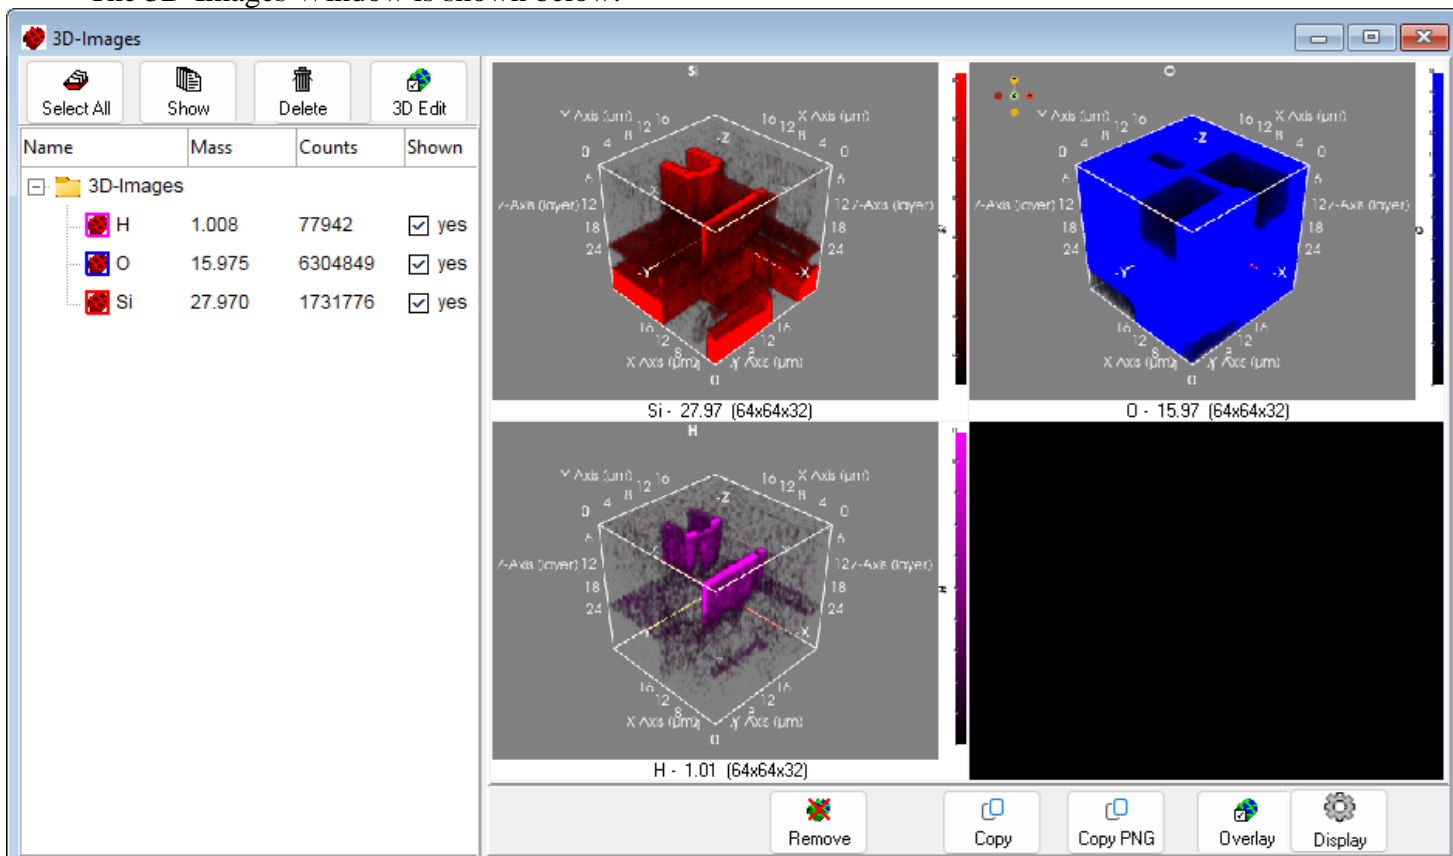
3D-Images

Select All | Show | Delete | 3D Edit

| Name | Mass | Counts | Shown |
|---|---|---|---|
| 3D-Images | | | |
| H | 1.008 | 77942 | yes |
| O | 15.975 | 6304849 | yes |
| Si | 27.970 | 1731776 | yes |

Si
Y Axis (µm) 16 12 8 4 0
16 12 X Axis (µm) 8 4 0
-Z
Z-Axis (layer) 12 6 18 24
12 Z-Axis (layer) 6 18 24
-Y
-X
X Axis (µm) 16 12 8
Y Axis (µm) 16 12 8
0
Si - 27.97 (64x64x32)

O
Y Axis (µm) 16 12 8 4 0
16 12 X Axis (µm) 8 4 0
-Z
Z-Axis (layer) 12 6 18 24
12 Z-Axis (layer) 6 18 24
-Y
-X
X Axis (µm) 16 12 8
Y Axis (µm) 16 12 8
0
O - 15.97 (64x64x32)

H
Y Axis (µm) 16 12 8 4 0
16 12 X Axis (µm) 8 4 0
-Z
Z-Axis (layer) 12 6 18 24
12 Z-Axis (layer) 6 18 24
-Y
-X
X Axis (µm) 16 12 8
Y Axis (µm) 16 12 8
0
H - 1.01 (64x64x32)

Remove | Copy | Copy PNG | Overlay | Display